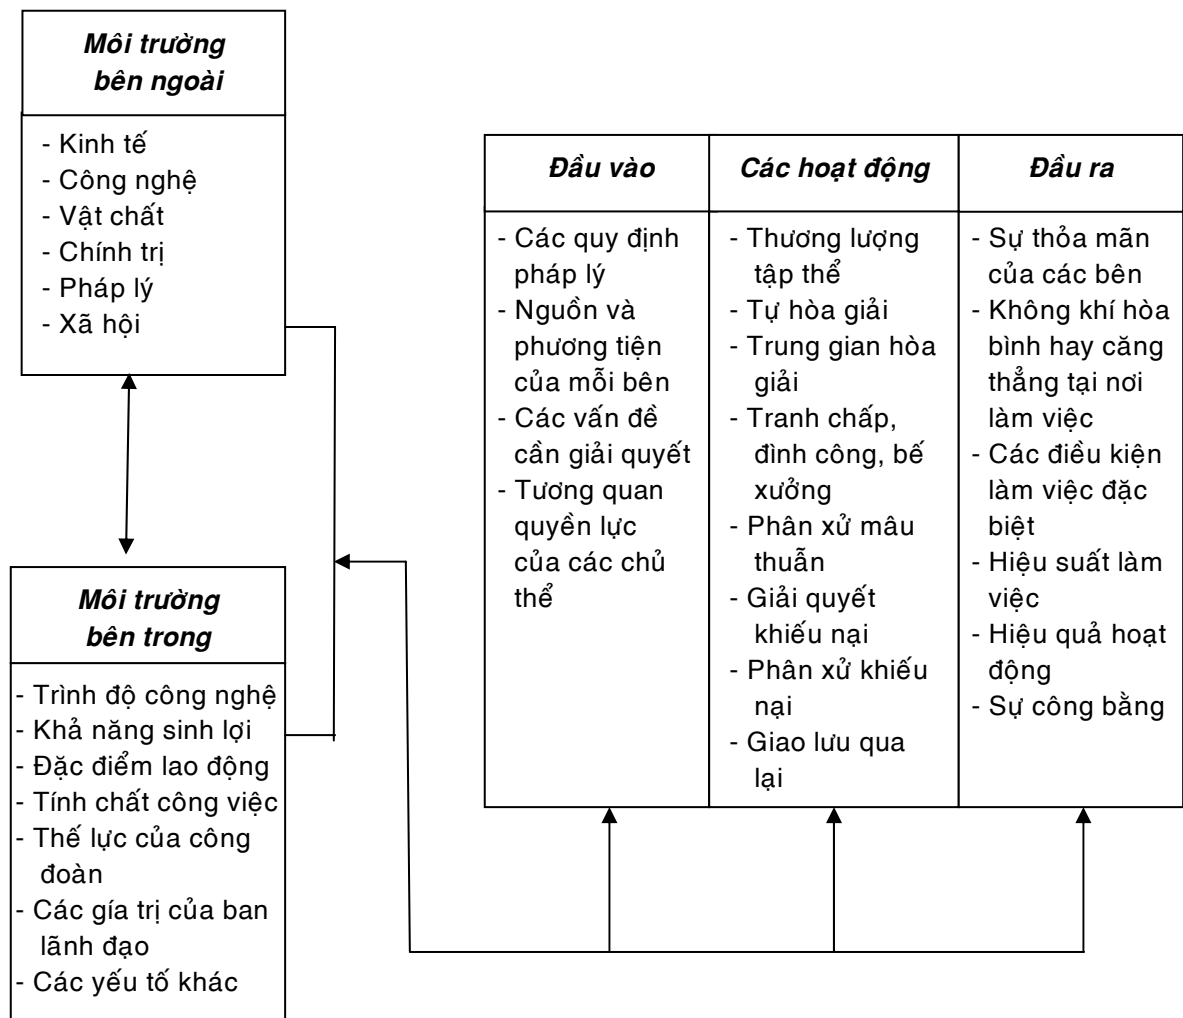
**Môi trường bên ngoài**

- Kinh tế
- Công nghệ
- Vật chất
- Chính trị
- Pháp lý
- Xã hội

**Môi trường bên trong**

- Trình độ công nghệ
- Khả năng sinh lợi
- Đặc điểm lao động
- Tính chất công việc
- Thế lực của công đoàn
- Các gía trị của ban lãnh đạo
- Các yếu tố khác

| Đầu vào | Các hoạt động | Đầu ra |
|---|---|---|
| - Các quy định pháp lý<br>- Nguồn và phương tiện của mỗi bên<br>- Các vấn đề cần giải quyết<br>- Tương quan quyền lực của các chủ thể | - Thương lượng tập thể<br>- Tự hòa giải<br>- Trung gian hòa giải<br>- Tranh chấp, đình công, bế xưởng<br>- Phân xử mâu thuẫn<br>- Giải quyết khiếu nại<br>- Phân xử khiếu nại<br>- Giao lưu qua lại | - Sự thỏa mãn của các bên<br>- Không khí hòa bình hay căng thẳng tại nơi làm việc<br>- Các điều kiện làm việc đặc biệt<br>- Hiệu suất làm việc<br>- Hiệu quả hoạt động<br>- Sự công bằng |